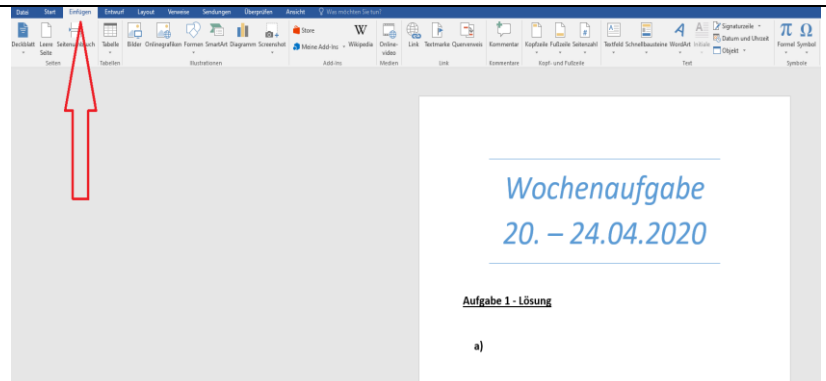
Datei Start Einfügen Entwurf Layout Verweise Sendungen Überprüfen Ansicht Was möchten Sie tun?

Deckblatt Leere Seite Seitenumbruch
Seiten
Tabelle
Tabellen
Bilder Onlinegrafiken Formen SmartArt Diagramm Screenshot
Illustrationen
Store
Meine Add-Ins
Wikipedia
Add-Ins
Online-video
Medien
Link Textmarke Querverweis
Link
Kommentar
Kommentare
Kopfzeile Fußzeile Seitenzahl
Kopf- und Fußzeile
Textfeld Schnellbausteine WordArt Initiale
Signaturzeile
Datum und Uhrzeit
Objekt
Text
Formel Symbol
Symbole

Wochenaufgabe
20. – 24.04.2020

Aufgabe 1 - Lösung

a)